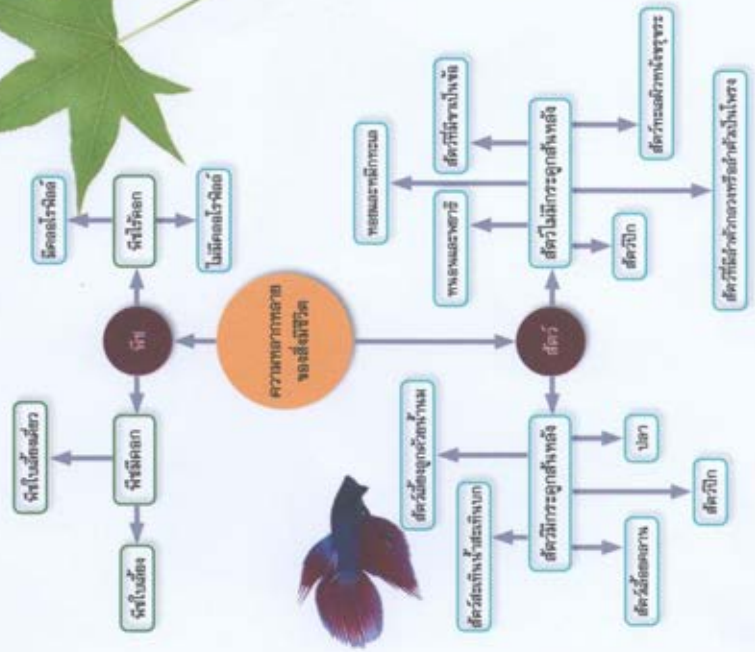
ความหลากหลายของสิ่งมีชีวิต

พืช

พืชดอก

พืชใบเลี้ยงเดี่ยว

พืชใบเลี้ยงคู่

พืชไร้ดอก

มีคลอโรฟิลล์

ไม่มีคลอโรฟิลล์

สัตว์

สัตว์มีกระดูกสันหลัง

สัตว์เลี้ยงลูกด้วยน้ำนม

ปลา

สัตว์ปีก

สัตว์สะเทินน้ำสะเทินบก

สัตว์เลื้อยคลาน

สัตว์ไม่มีกระดูกสันหลัง

หอยและหมึกทะเล

หนอนและพยาธิ

สัตว์ที่มีขาเป็นข้อ

สัตว์ทะเลผิวหนังขรุขระ

สัตว์ปีก

สัตว์ที่มีลำตัวกลวงหรือลำตัวเป็นโพรง